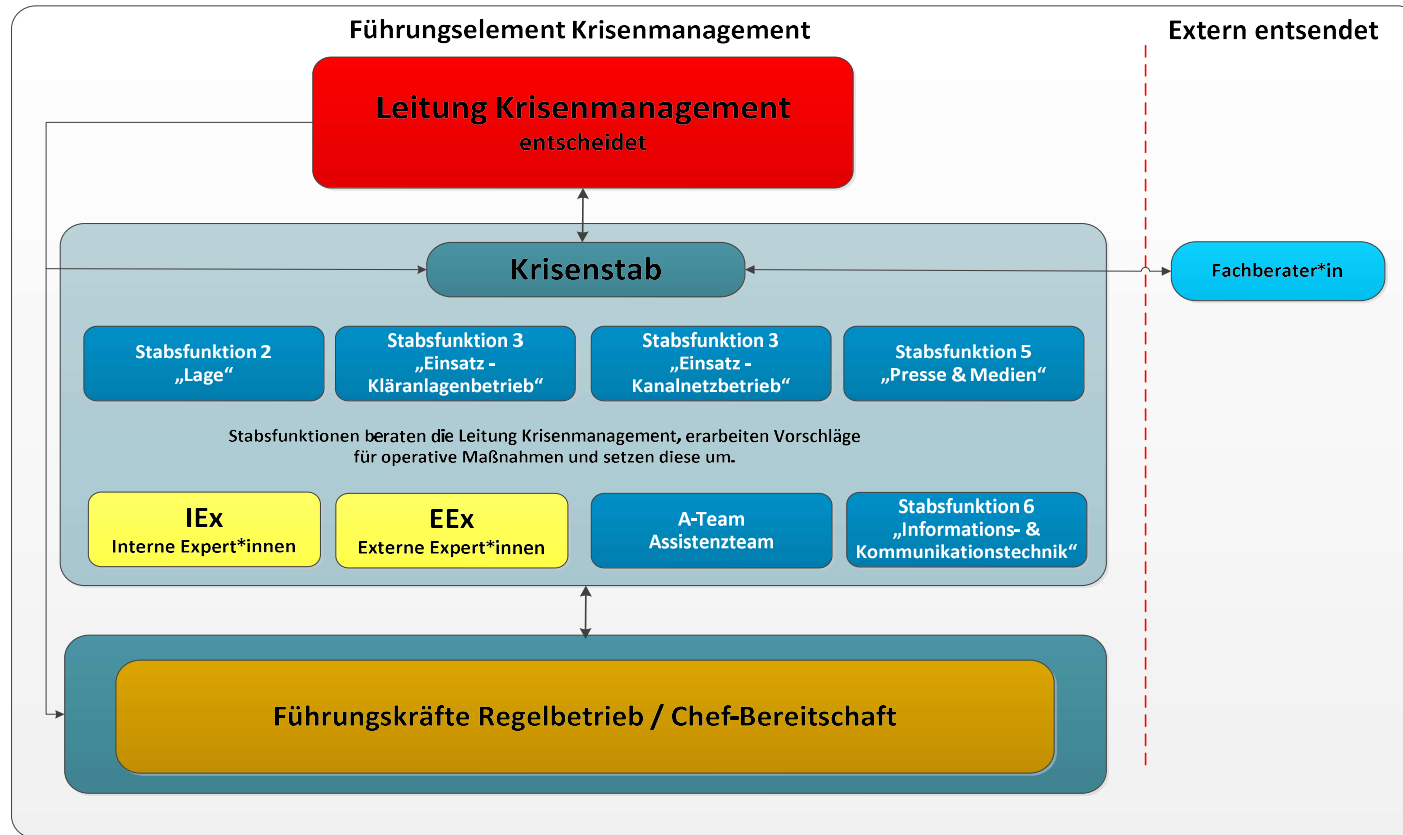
Führungselement Krisenmanagement

Extern entsendet

Leitung Krisenmanagement
entscheidet

Krisenstab

Fachberater*in

Stabsfunktion 2
„Lage“

Stabsfunktion 3
„Einsatz - Kläranlagenbetrieb“

Stabsfunktion 3
„Einsatz - Kanalnetzbetrieb“

Stabsfunktion 5
„Presse & Medien“

Stabsfunktionen beraten die Leitung Krisenmanagement, erarbeiten Vorschläge für operative Maßnahmen und setzen diese um.

IEx
Interne Expert*innen

EEx
Externe Expert*innen

A-Team
Assistenzteam

Stabsfunktion 6
„Informations- & Kommunikationstechnik“

Führungskräfte Regelbetrieb / Chef-Bereitschaft